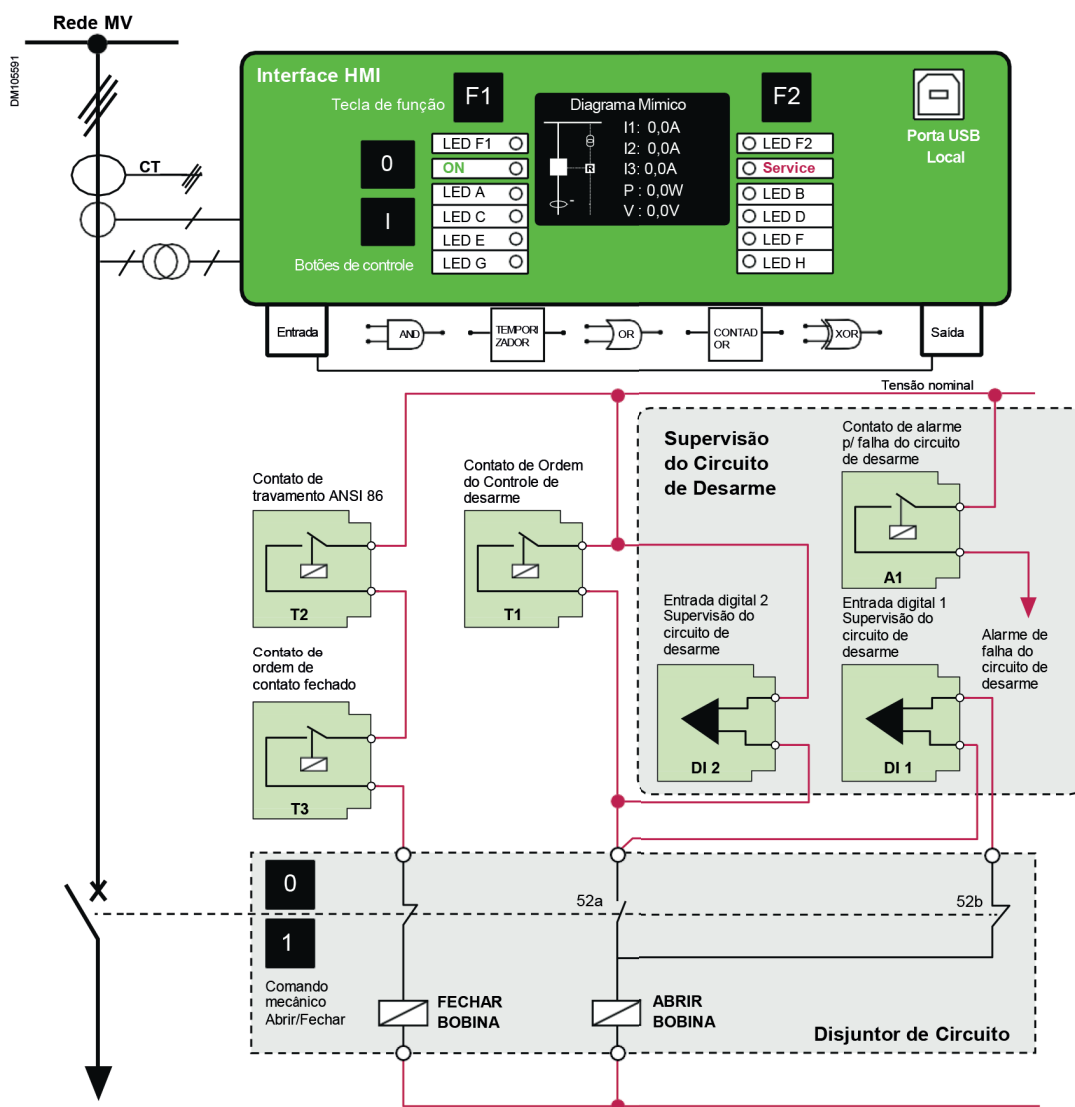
Rede MV

DM105591

CT

Interface HMI

Tecla de função

F1

Diagrama Mimico

F2

Porta USB Local

LED F1
ON
LED A
LED C
LED E
LED G

0

I

Botões de controle

I1: 0,0A
I2: 0,0A
I3: 0,0A
P : 0,0W
V : 0,0V

R

LED F2
Service
LED B
LED D
LED F
LED H

Entrada

AND

TEMPORIZADOR

OR

CONTADOR

XOR

Saída

Tensão nominal

Supervisão do Circuito de Desarme

Contato de alarme p/ falha do circuito de desarme

A1

Contato de travamento ANSI 86

T2

Contato de Ordem do Controle de desarme

T1

Entrada digital 2 Supervisão do circuito de desarme

DI 2

Entrada digital 1 Supervisão do circuito de desarme

DI 1

Alarme de falha do circuito de desarme

Contato de ordem de contato fechado

T3

0

1

Comando mecânico Abrir/Fechar

52a

52b

FECHAR BOBINA

ABRIR BOBINA

Disjuntor de Circuito